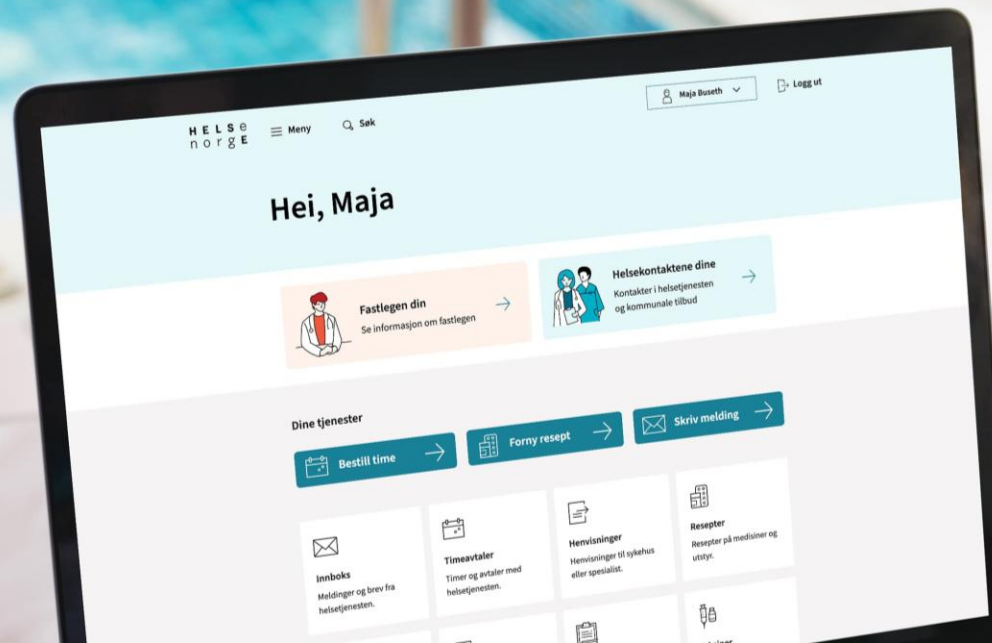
Maja Buseth

Logg ut

HELSe norgE

Meny

Søk

Hei, Maja

Fastlegen din

Se informasjon om fastlegen

Helsekontaktene dine

Kontakter i helsetjenesten og kommunale tilbud

Dine tjenester

Bestill time

Forny resept

Skriv melding

Innboks

Meldinger og brev fra helsetjenesten.

Timeavtaler

Timer og avtaler med helsetjenesten.

Henvisninger

Henvisninger til sykehus eller spesialist.

Resepter

Resepter på medisiner og utstyr.